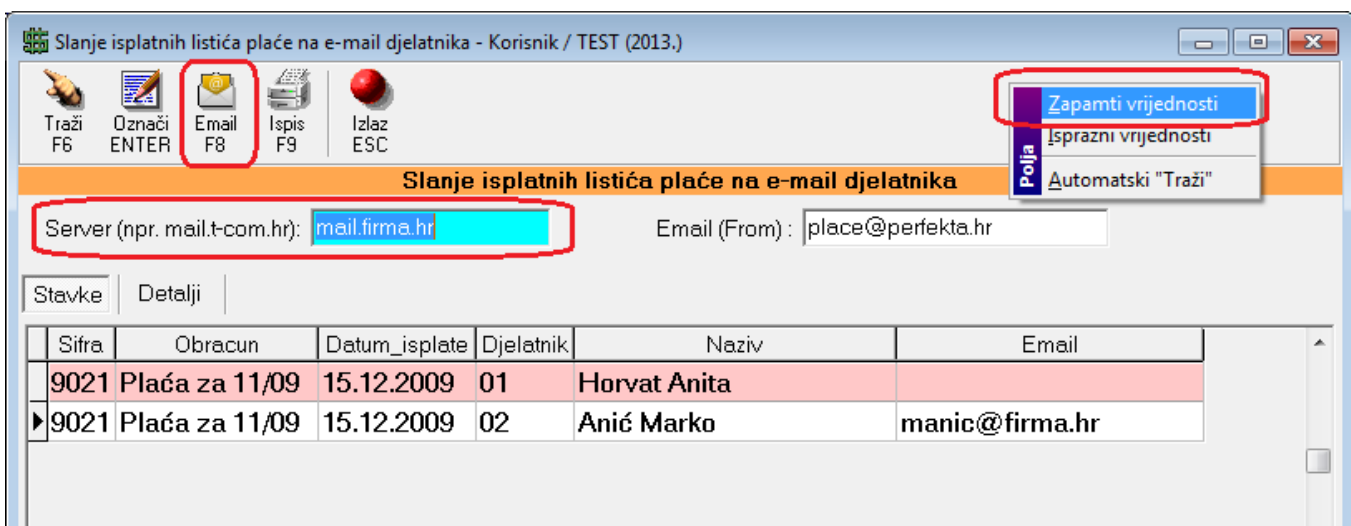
Slanje isplatnih listića plaće na e-mail djelatnika - Korisnik / TEST (2013.)

Traži F6
Označi ENTER
Email F8
Ispis F9
Izlaz ESC

Polja
Zapamti vrijednosti
Isprazni vrijednosti
Automatski "Traži"

Slanje isplatnih listića plaće na e-mail djelatnika

Server (npr. mail.t-com.hr): mail.firma.hr
Email (From) : place@perfekta.hr

Stavke
Detalji

| Sifra | Obracun | Datum_isplate | Djelatnik | Naziv | Email |
|---|---|---|---|---|---|
| 9021 | Plaća za 11/09 | 15.12.2009 | 01 | Horvat Anita | |
| 9021 | Plaća za 11/09 | 15.12.2009 | 02 | Anić Marko | manic@firma.hr |